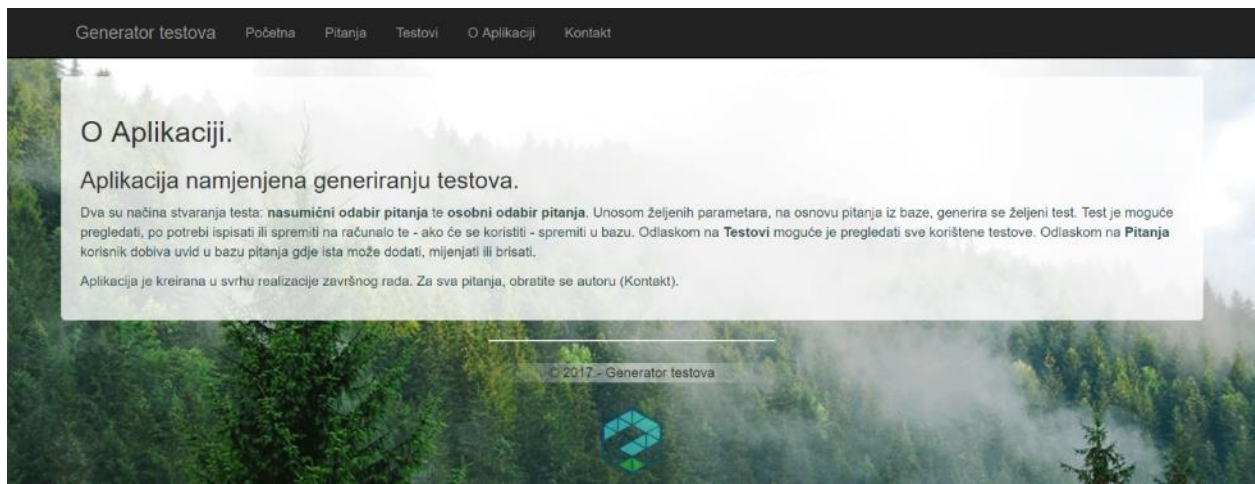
Generator testova Početna Pitanja Testovi O Aplikaciji Kontakt

O Aplikaciji.

Aplikacija namjenjena generiranju testova.

Dva su načina stvaranja testa: **nasumični odabir pitanja** te **osobni odabir pitanja**. Unosom željenih parametara, na osnovu pitanja iz baze, generira se željeni test. Test je moguće pregledati, po potrebi ispisati ili spremiti na računalo te - ako će se koristiti - spremiti u bazu. Odlaskom na **Testovi** moguće je pregledati sve korištene testove. Odlaskom na **Pitanja** korisnik dobiva uvid u bazu pitanja gdje ista može dodati, mijenjati ili brisati.

Aplikacija je kreirana u svrhu realizacije završnog rada. Za sva pitanja, obratite se autoru (Kontakt).

© 2017 - Generator testova